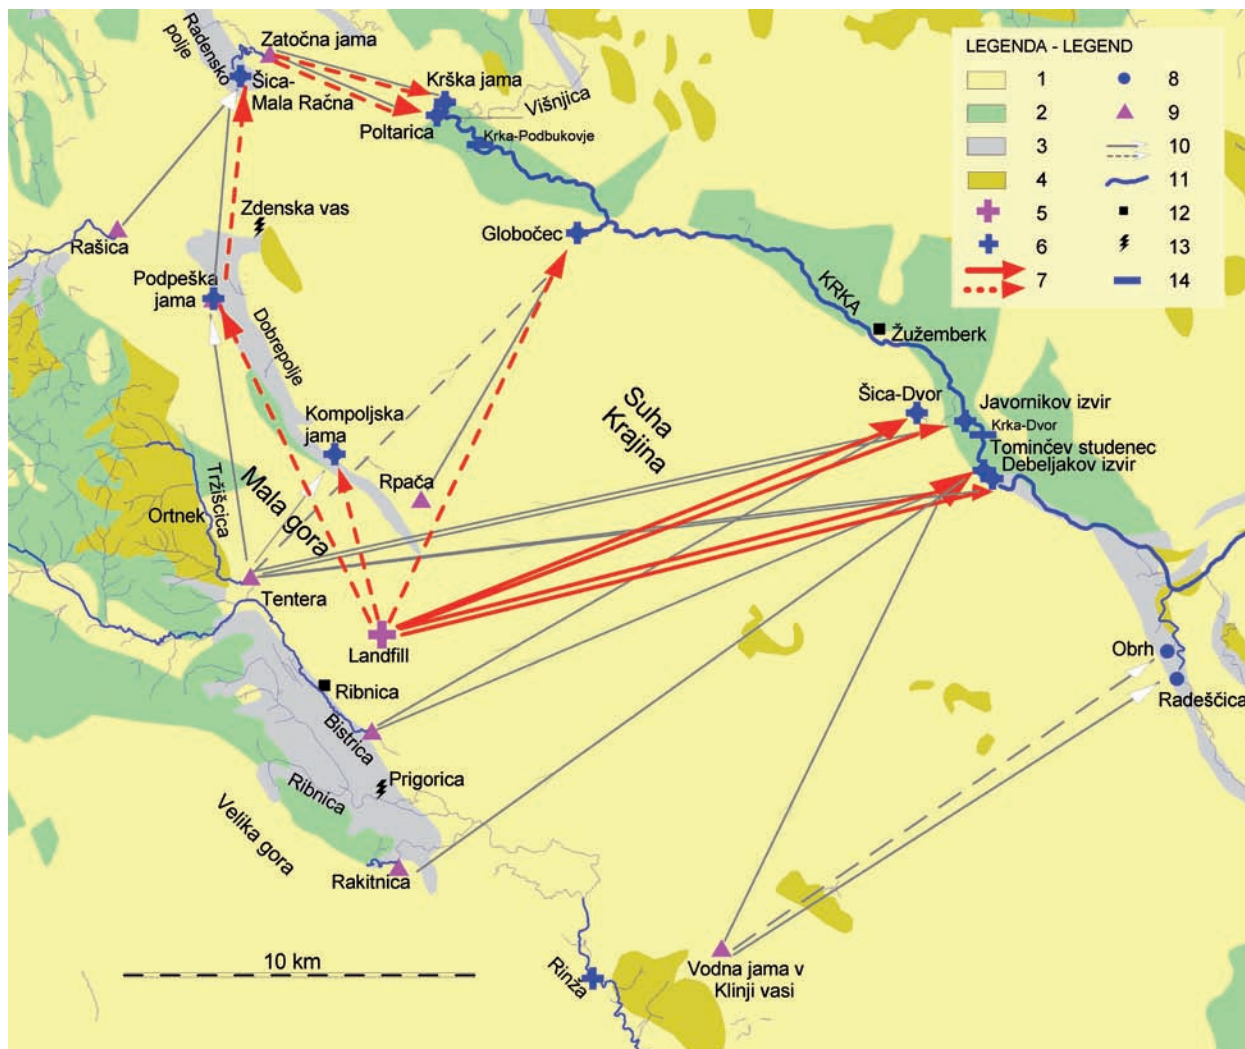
LEGENDA - LEGEND
1
2
3
4
5
6
7
8
9
10
11
12
13
14

Radensko polje
Zatočna jama
Šica-Mala Račna
Krška jama
Poltarica
Višnjica
Krka-Podbukovje
Zdenska vas
Rašica
Globočec
Podpeška jama
Dobrepolje
KRKA
Žužemberk
Kompoljska jama
Suha Krajina
Šica-Dvor
Javornikov izvir
Krka-Dvor
Tominčev studenec
Debeljakov izvir
Rpača
Tržiščica
Ortnek
Mala gora
Tentera
Landfill
Ribnica
Bistrica
Prigorica
Ribnica
Velika gora
Rakitnica
Obrh
Radeščica
10 km
Rinža
Vodna jama v Klinji vasi